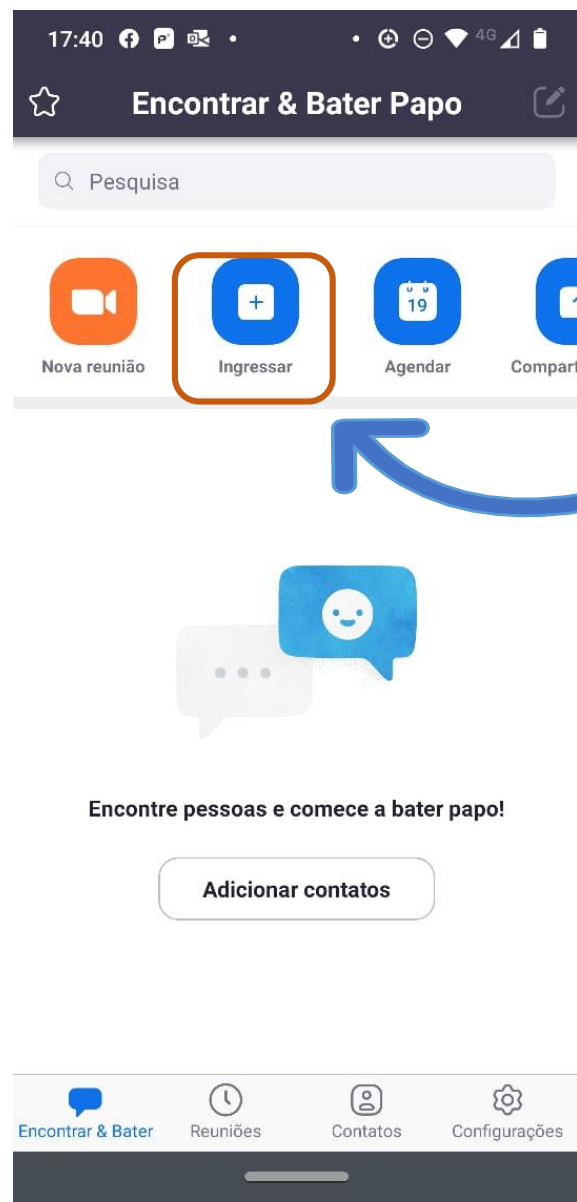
17:40 4G

Encontrar & Bater Papo

Pesquisa

Nova reunião

+
Ingressar

19
Agendar

Compart

Encontre pessoas e comece a bater papo!

Adicionar contatos

Encontrar & Bater

Reuniões

Contatos

Configurações